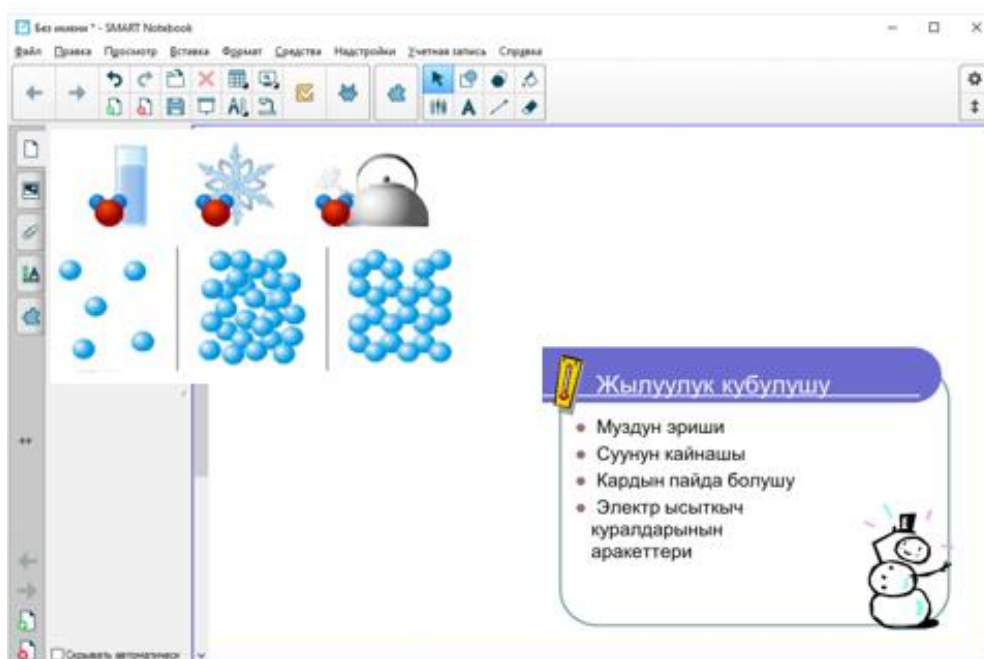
Без имени * - SMART Notebook

Файл Правка Просмотр Вставка Формат Средства Надстройки Учетная запись Справка

Жылуулук кубулушу

- Муздун эриши
- Суунун кайнашы
- Кардын пайда болушу
- Электр ысыткыч куралдарынын аракеттери

Скрывать автоматически